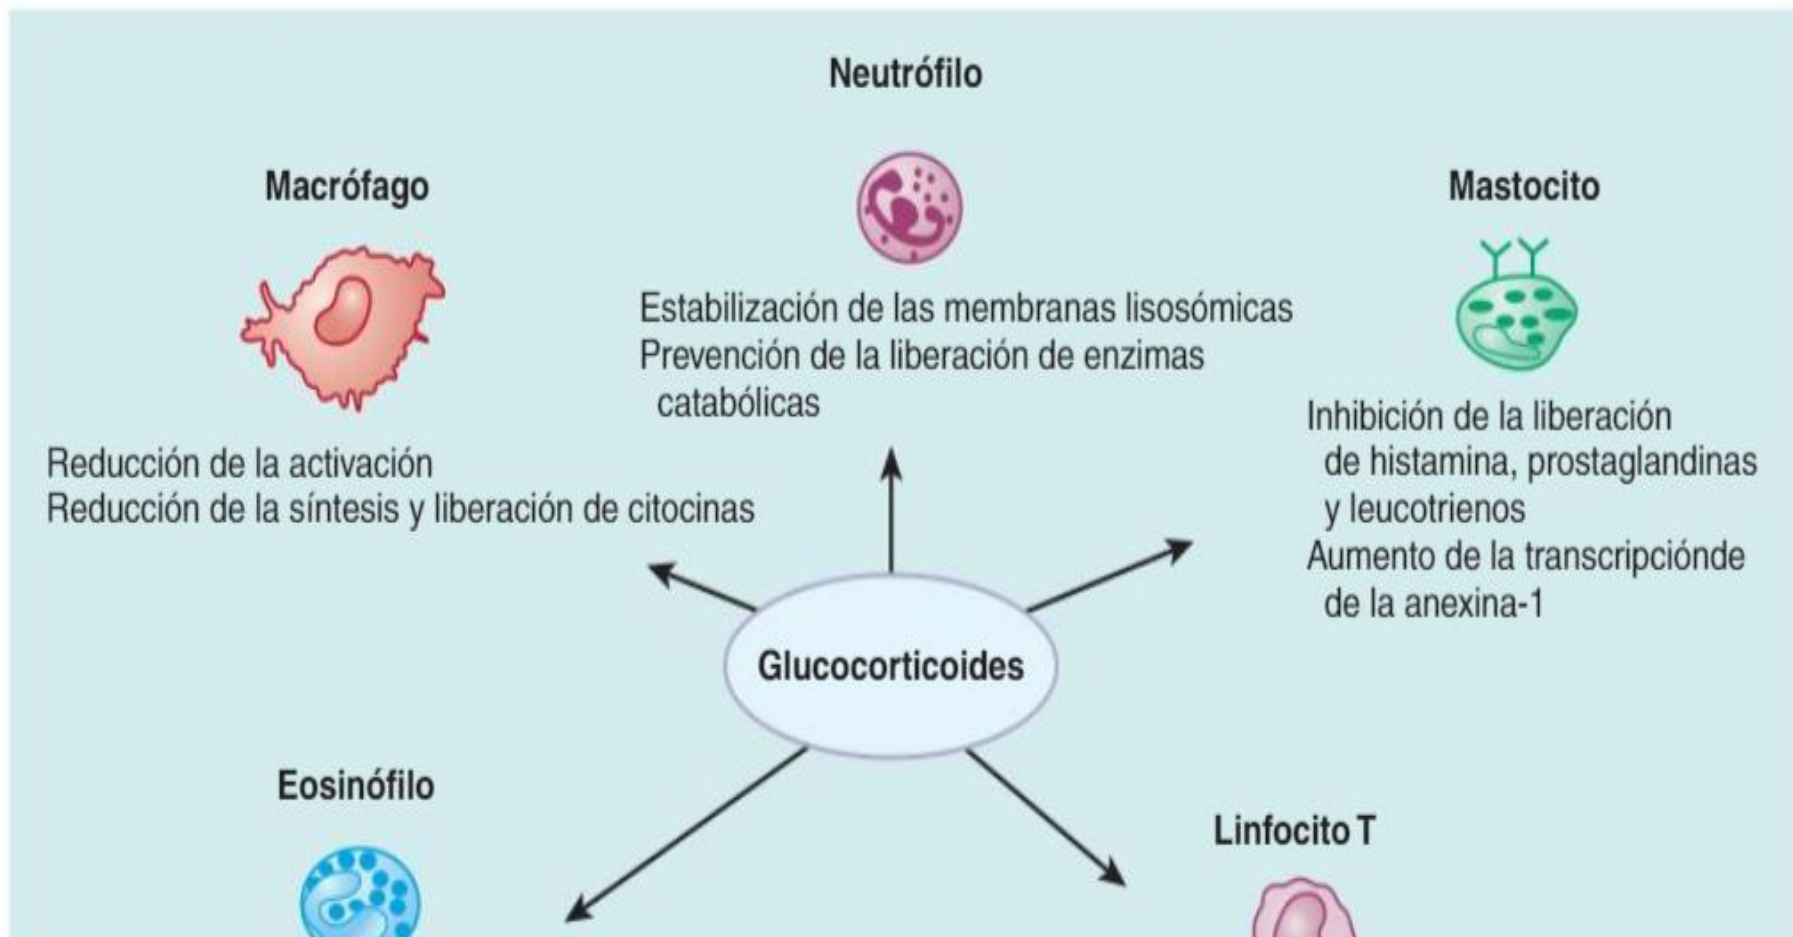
Neutrófilo

Macrófago

Mastocito

Estabilización de las membranas lisosómicas
Prevención de la liberación de enzimas catabólicas

Reducción de la activación
Reducción de la síntesis y liberación de citocinas

Inhibición de la liberación de histamina, prostaglandinas y leucotrienos
Aumento de la transcripciónde de la anexina-1

Glucocorticoides

Eosinófilo

Linfocito T